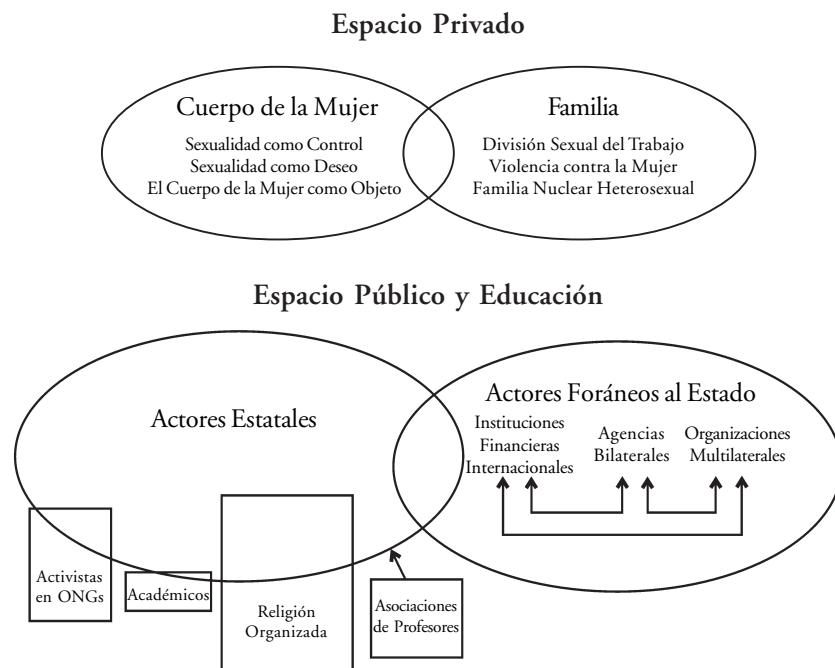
Espacio Privado

Cuerpo de la Mujer

Sexualidad como Control
Sexualidad como Deseo
El Cuerpo de la Mujer como Objeto

Familia

División Sexual del Trabajo
Violencia contra la Mujer
Familia Nuclear Heterosexual

Espacio Público y Educación

Actores Estatales

Actores Foráneos al Estado

Instituciones Financieras Internacionales

Agencias Bilaterales

Organizaciones Multilaterales

Activistas en ONGs

Académicos

Religión Organizada

Asociaciones de Profesores